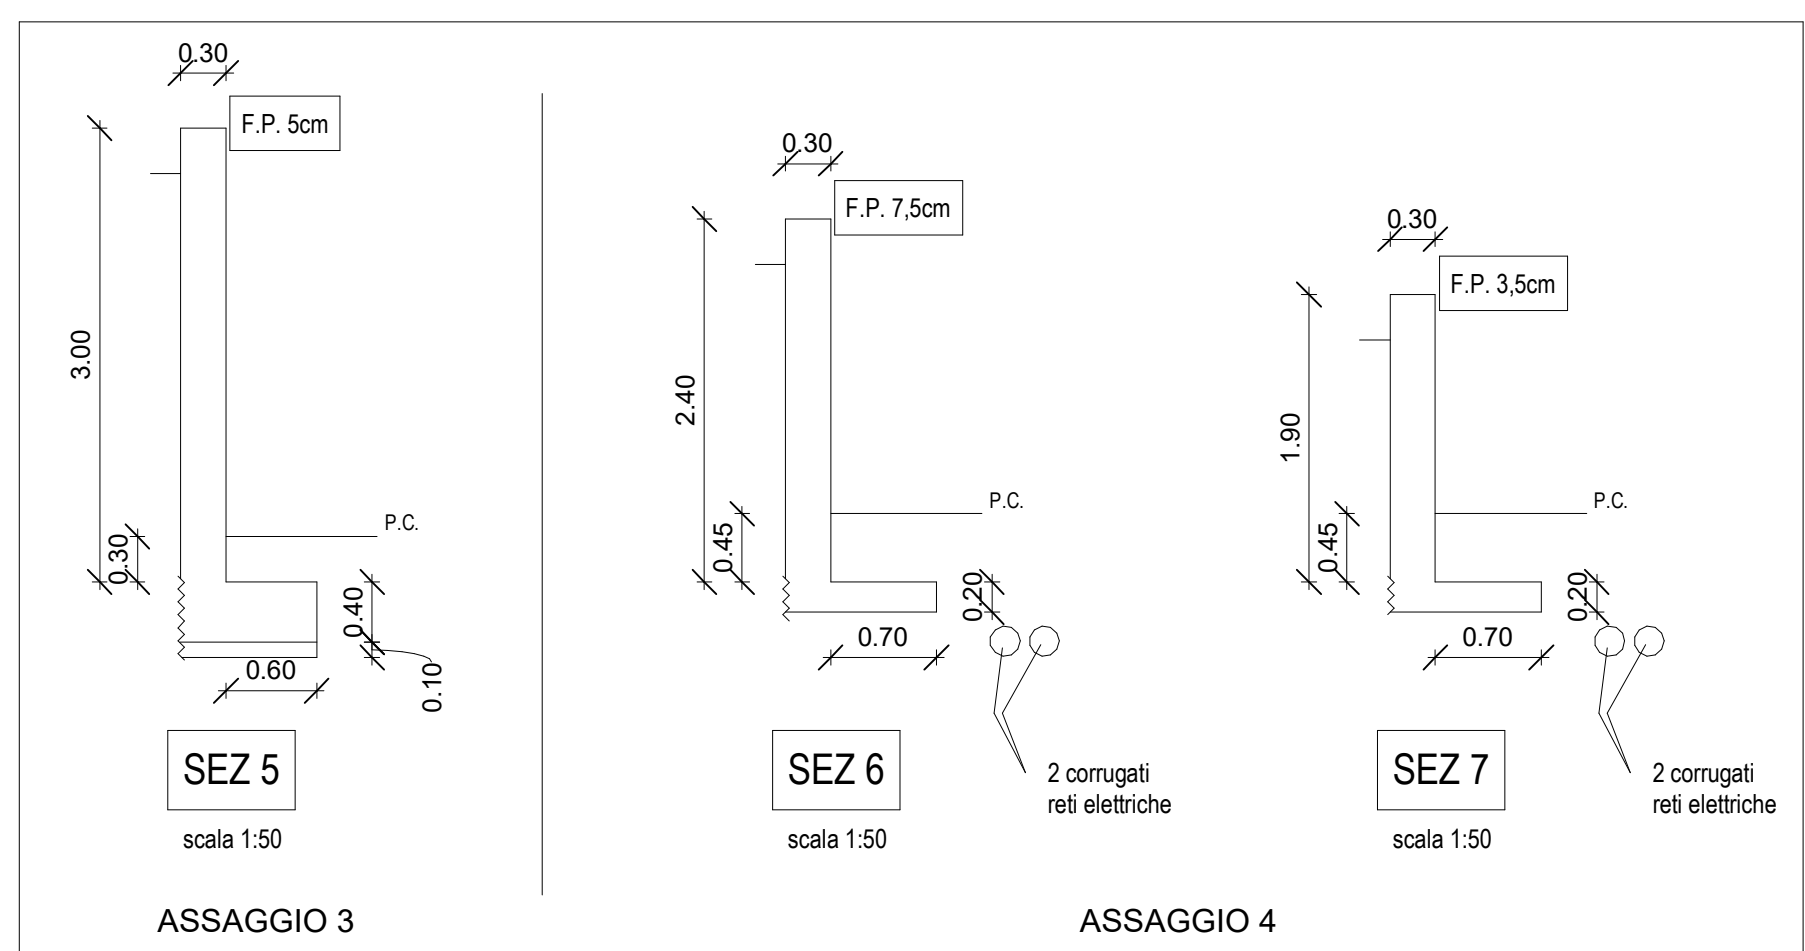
0.30
F.P. 5cm
3.00
P.C.
0.30
0.40
0.10
0.60
SEZ 5
scala 1:50

0.30
F.P. 7,5cm
2.40
P.C.
0.45
0.20
0.70
SEZ 6
2 corrugati reti elettriche
scala 1:50

0.30
F.P. 3,5cm
1.90
P.C.
0.45
0.20
0.70
SEZ 7
2 corrugati reti elettriche
scala 1:50

ASSAGGIO 3

ASSAGGIO 4